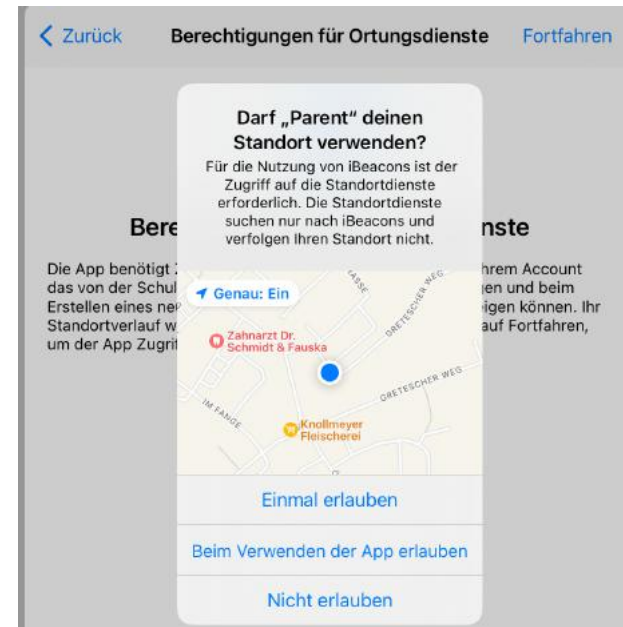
< Zurück Berechtigungen für Ortungsdienste Fortfahren

Darf „Parent" deinen Standort verwenden?

Für die Nutzung von iBeacons ist der Zugriff auf die Standortdienste erforderlich. Die Standortdienste suchen nur nach iBeacons und verfolgen Ihren Standort nicht.

Bere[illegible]nste

Die App benötigt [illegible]hrem Account das von der Schul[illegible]gen und beim Erstellen eines ne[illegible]igen können. Ihr Standortverlauf w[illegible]auf Fortfahren, um der App Zugri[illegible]

Genau: Ein

Zahnarzt Dr. Schmidt & Fauska

GRETESCHER WEG

GRETESCHER WEG

IM FANGE

Knollmeyer Fleischerei

Einmal erlauben

Beim Verwenden der App erlauben

Nicht erlauben